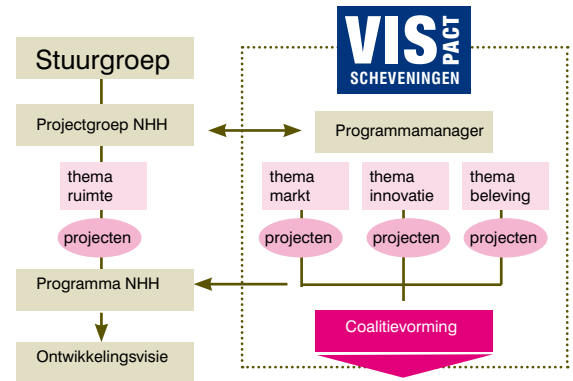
VIS PACT
SCHEVENINGEN

Stuurgroep

Projectgroep NHH

Programmamanager

thema ruimte

thema markt

thema innovatie

thema beleving

projecten

projecten

projecten

projecten

Programma NHH

Coalitievorming

Ontwikkelingsvisie